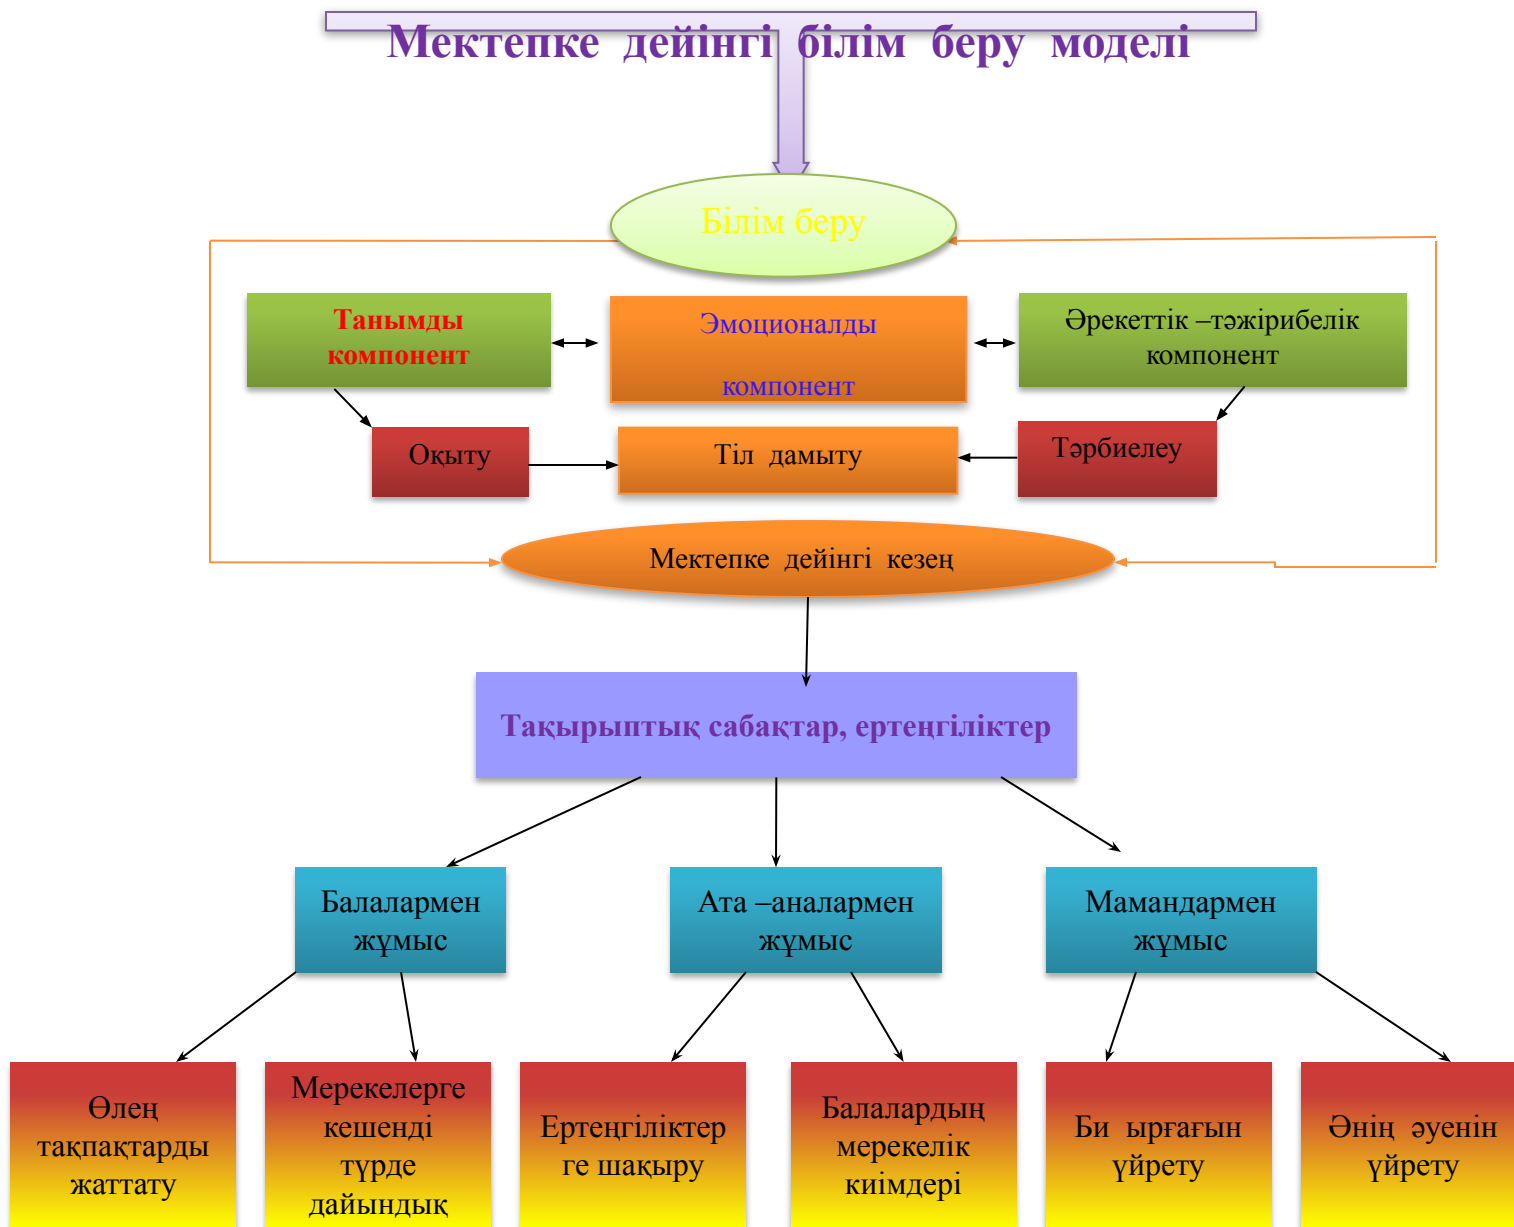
Мектепке дейінгі білім беру моделі

Білім беру

Танымды компонент

Эмоционалды компонент

Әрекеттік –тәжірибелік компонент

Оқыту

Тіл дамыту

Тәрбиелеу

Мектепке дейінгі кезең

Тақырыптық сабақтар, ертеңгіліктер

Балалармен жұмыс

Ата –аналармен жұмыс

Мамандармен жұмыс

Өлең тақпақтарды жаттату

Мерекелерге кешенді түрде дайындық

Ертеңгіліктер ге шақыру

Балалардың мерекелік киімдері

Би ырғағын үйрету

Әнің әуенін үйрету